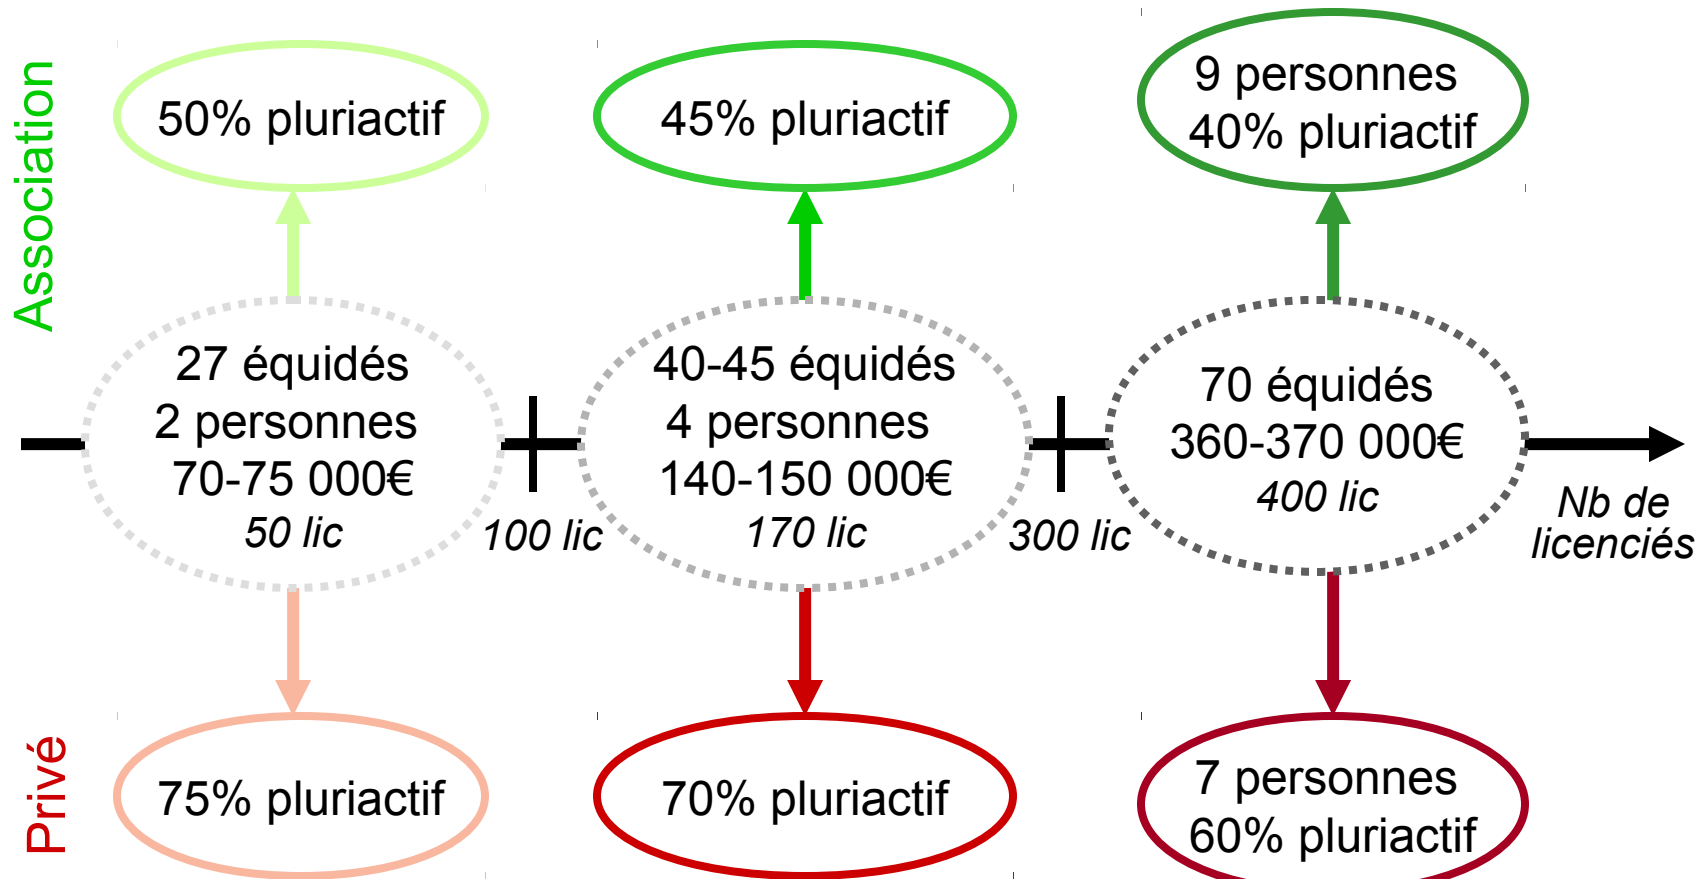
Association

50% pluriactif

45% pluriactif

9 personnes
40% pluriactif

27 équidés
2 personnes
70-75 000€
50 lic

100 lic

40-45 équidés
4 personnes
140-150 000€
170 lic

300 lic

70 équidés
360-370 000€
400 lic

Nb de licenciés

Privé

75% pluriactif

70% pluriactif

7 personnes
60% pluriactif